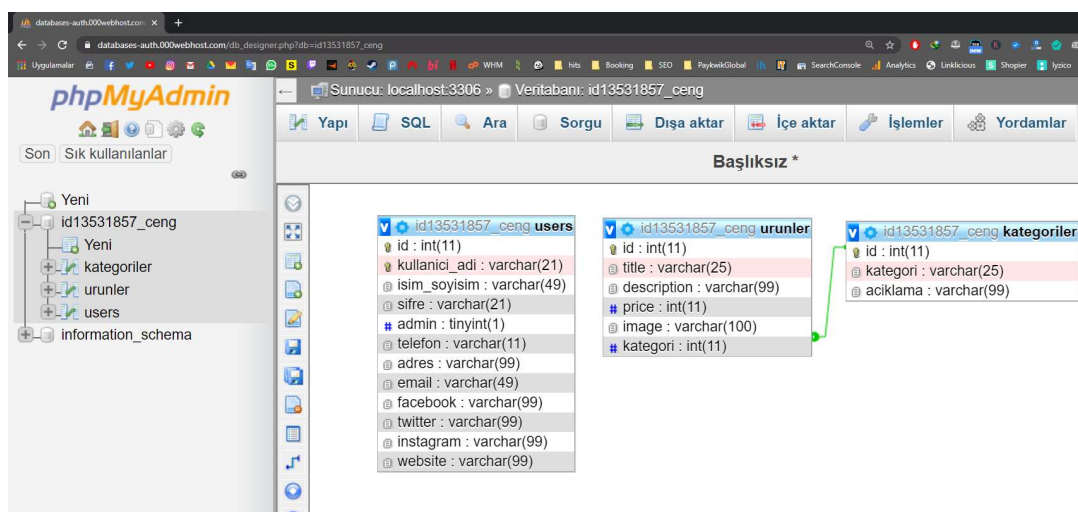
databases-auth.000webhost.com ×

databases-auth.000webhost.com/db_designer.php?db=id13531857_ceng

Uygulamalar WHM hits Booking SEO PaykwikGlobal SearchConsole Analytics Linklicious Shopier Iyzico

phpMyAdmin

Son Sık kullanılanlar

Yeni
id13531857_ceng
Yeni
kategoriler
urunler
users
information_schema

Sunucu: localhost:3306 » Veritabanı: id13531857_ceng

Yapı SQL Ara Sorgu Dışa aktar İçe aktar İşlemler Yordamlar

Başlıksız *

id13531857_ceng users
id : int(11)
kullanici_adi : varchar(21)
isim_soyisim : varchar(49)
sifre : varchar(21)
admin : tinyint(1)
telefon : varchar(11)
adres : varchar(99)
email : varchar(49)
facebook : varchar(99)
twitter : varchar(99)
instagram : varchar(99)
website : varchar(99)

id13531857_ceng urunler
id : int(11)
title : varchar(25)
description : varchar(99)
price : int(11)
image : varchar(100)
kategori : int(11)

id13531857_ceng kategoriler
id : int(11)
kategori : varchar(25)
aciklama : varchar(99)